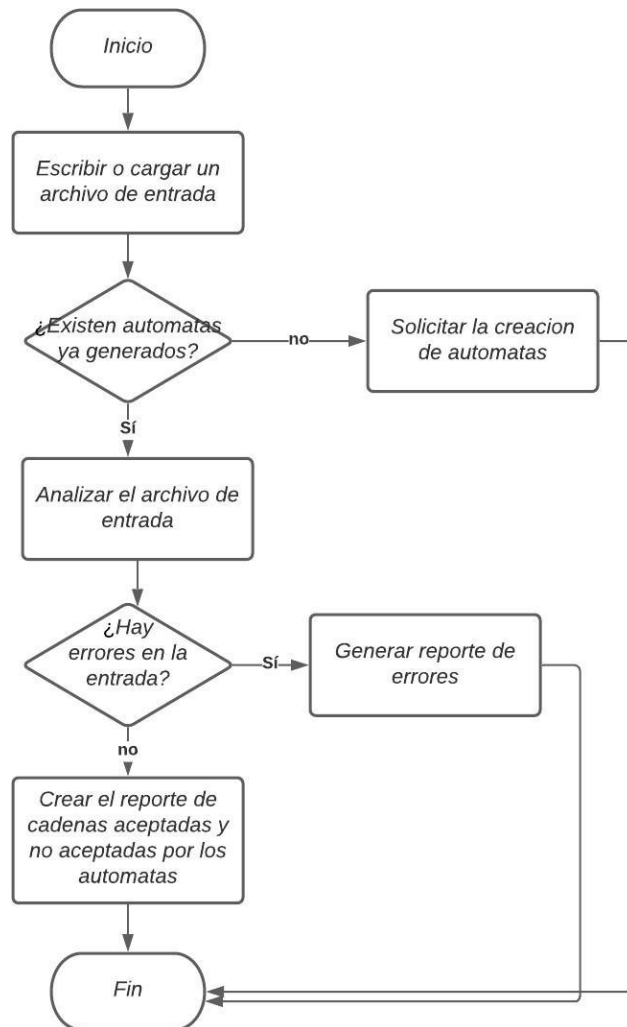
Inicio

Escribir o cargar un archivo de entrada

¿Existen automatas ya generados?

no

Solicitar la creacion de automatas

Sí

Analizar el archivo de entrada

¿Hay errores en la entrada?

Sí

Generar reporte de errores

no

Crear el reporte de cadenas aceptadas y no aceptadas por los automatas

Fin